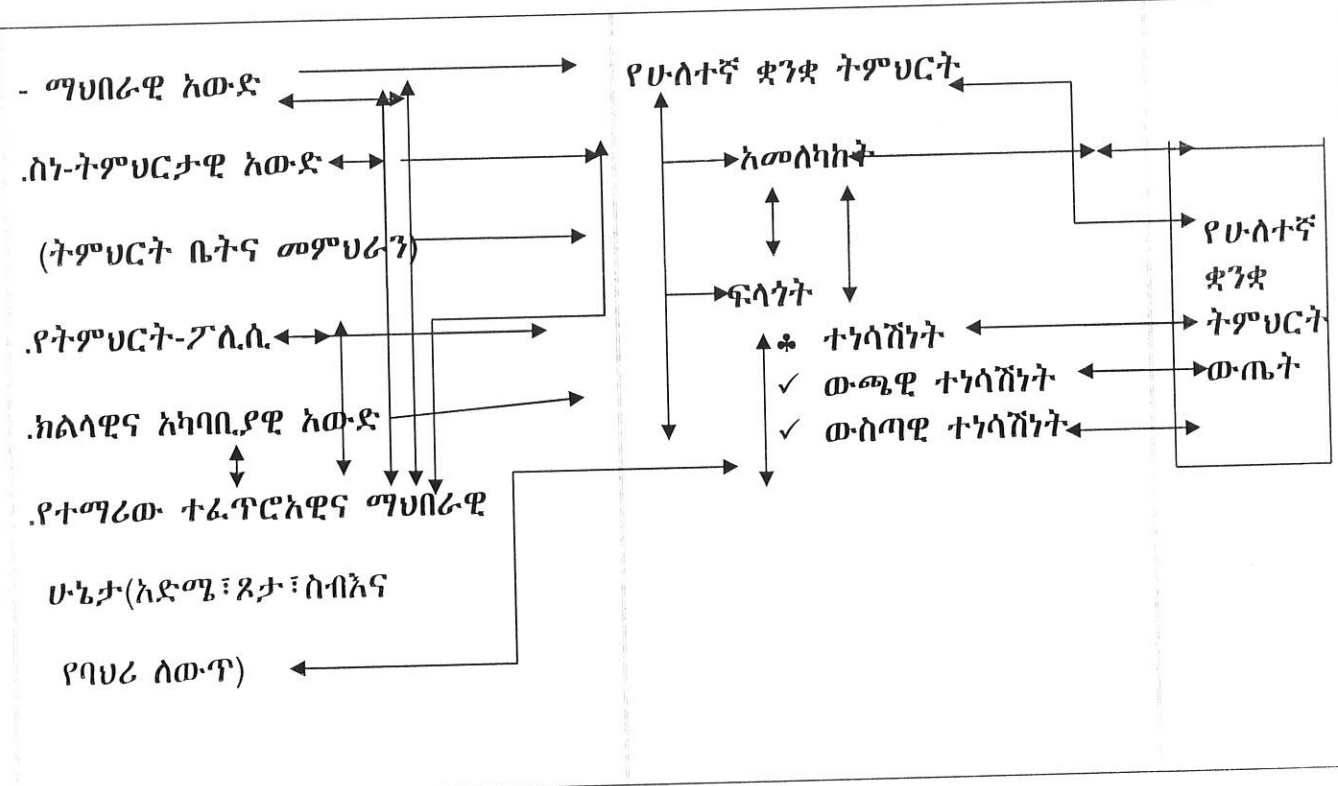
- ማህበራዊ አውድ

.ስነ-ትምህርታዊ አውድ

(ትምህርት ቤትና መምህራን)

.የትምህርት-ፖሊሲ

.ክልላዊና አካባቢያዊ አውድ

.የተማሪው ተፈጥሮአዊና ማህበራዊ ሁኔታ(እድሜ፣ጾታ፣ስብእና የባህሪ ለውጥ)

የሁለተኛ ቋንቋ ትምህርት

አመለካከት

ፍላጎት

♣ ተነሳሽነት

✓ ውጫዊ ተነሳሽነት

✓ ውስጣዊ ተነሳሽነት

የሁለተኛ ቋንቋ ትምህርት ውጤት